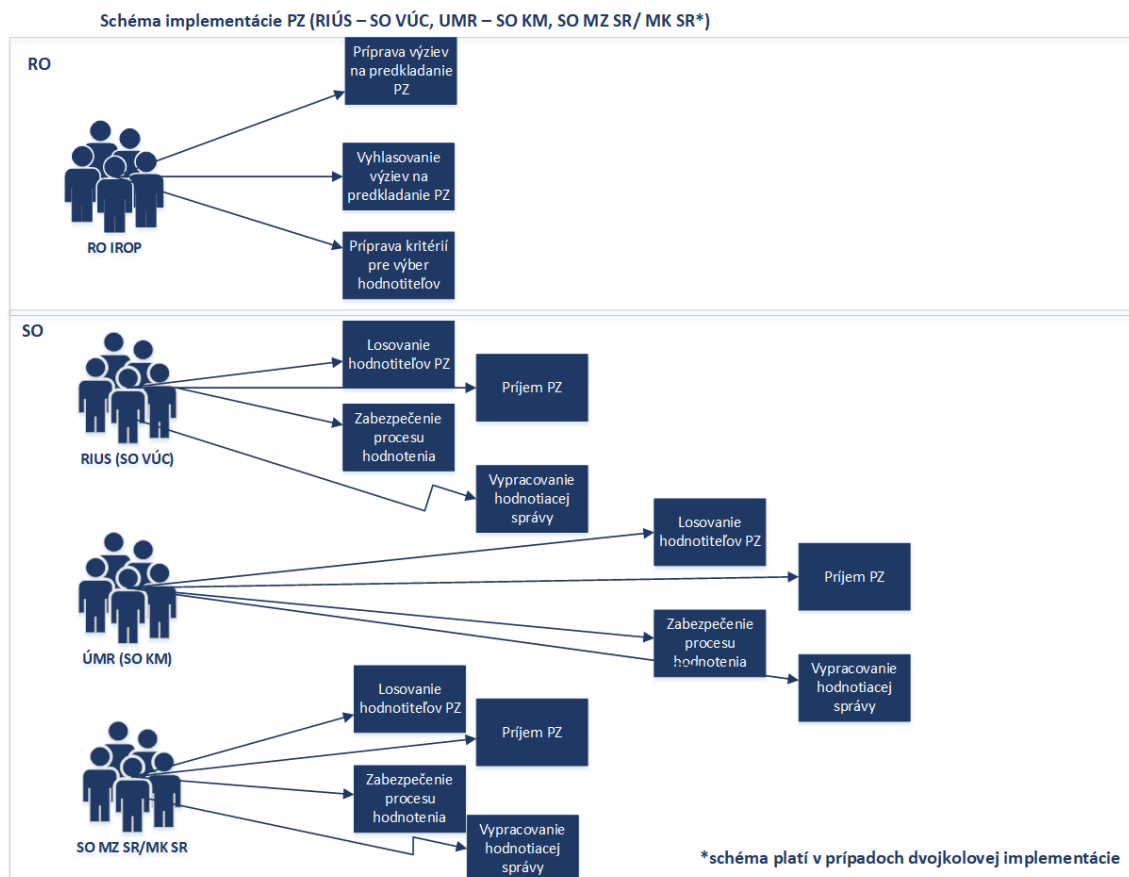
Schéma implementácie PZ (RIÚS – SO VÚC, UMR – SO KM, SO MZ SR/ MK SR*)

RO

Príprava výziev na predkladanie PZ

Vyhlasovanie výziev na predkladanie PZ

Príprava kritérií pre výber hodnotiteľov

RO IROP

SO

Losovanie hodnotiteľov PZ

Príjem PZ

Zabezpečenie procesu hodnotenia

Vypracovanie hodnotiacej správy

RIUS (SO VÚC)

Losovanie hodnotiteľov PZ

Príjem PZ

Zabezpečenie procesu hodnotenia

Vypracovanie hodnotiacej správy

ÚMR (SO KM)

Losovanie hodnotiteľov PZ

Príjem PZ

Zabezpečenie procesu hodnotenia

Vypracovanie hodnotiacej správy

SO MZ SR/MK SR

*schéma platí v prípadoch dvojkolovej implementácie